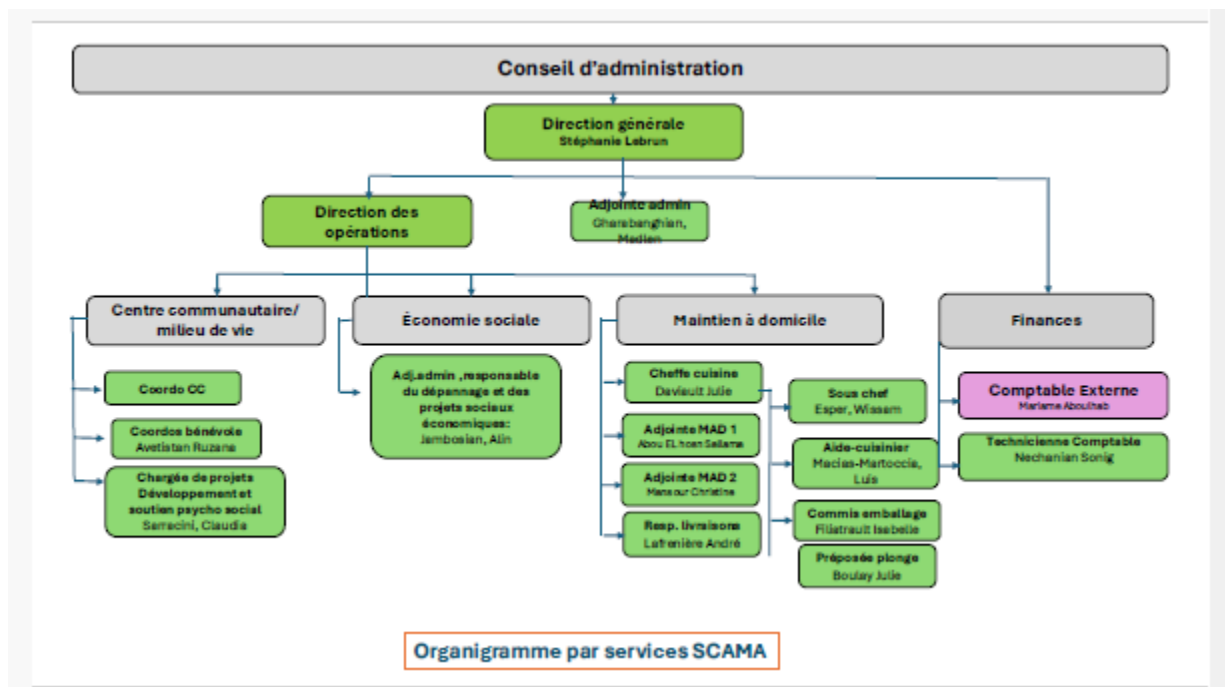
Conseil d'administration

Direction générale
Stéphanie Lebrun

Direction des opérations

Adjointe admin
Gharabaghian, Madlen

Centre communautaire/ milieu de vie

Économie sociale

Maintien à domicile

Finances

Coordo CC

Coordos bénévole
Avetistan Ruzane

Chargée de projets Développement et soutien psycho social
Serracini, Claudia

Adj.admin ,responsable du dépannage et des projets sociaux économiques:
Jambosian, Alin

Cheffe cuisine
Daviault Julie

Adjointe MAD 1
Abou EL hoan Sallama

Adjointe MAD 2
Mansour Christine

Resp. livraisons
Lafrenière André

Sous chef
Esper, Wissam

Aide-cuisinier
Macias-Martoccia, Luis

Commis emballage
Filatrault Isabelle

Préposée plonge
Boulay Julie

Comptable Externe
Mariame Aboulhab

Technicienne Comptable
Nechanian Sonig

Organigramme par services SCAMA